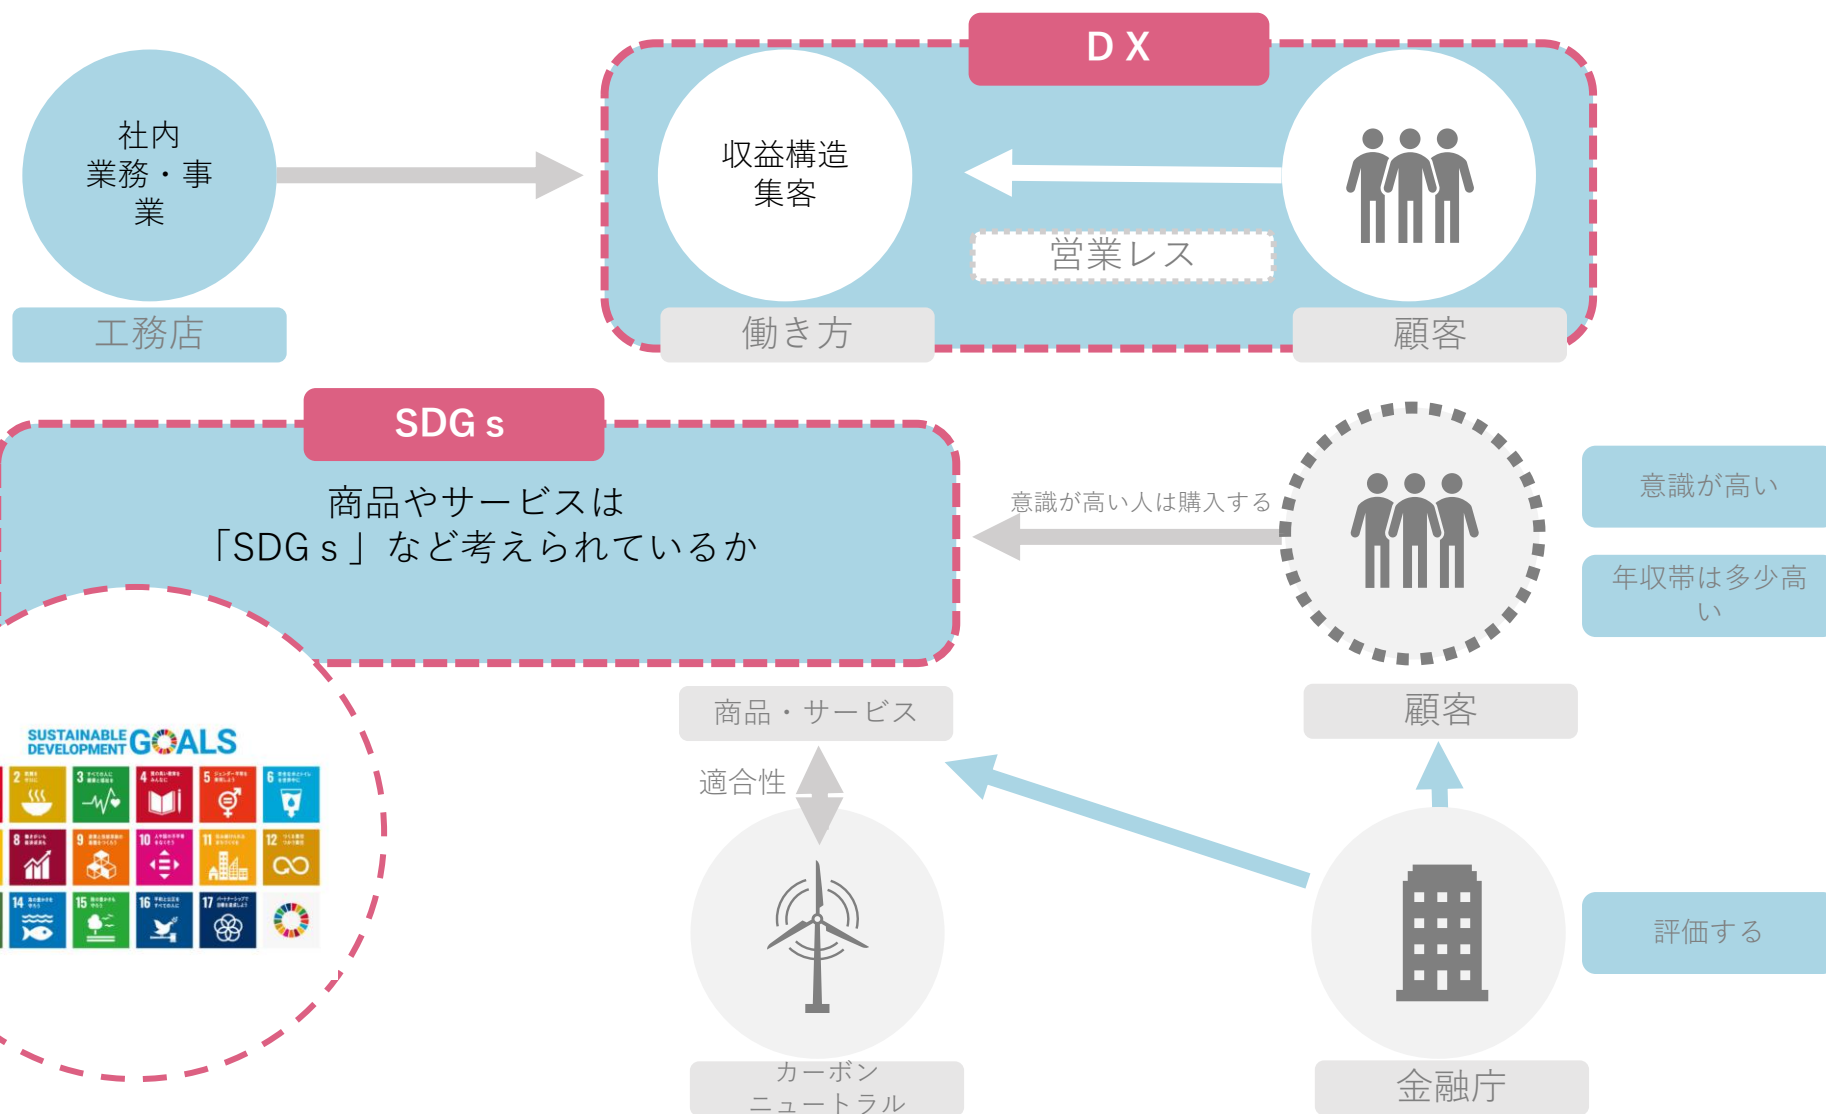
社内
業務・事業

工務店

D X

収益構造
集客

営業レス

働き方

顧客

SDG s

商品やサービスは
「SDG s 」など考えられているか

意識が高い人は購入する

意識が高い

年収帯は多少高い

SUSTAINABLE DEVELOPMENT GOALS

2

3

4

5

6

8

9

10

11

12

14

15

16

17

商品・サービス

顧客

適合性

評価する

カーボン
ニュートラル

金融庁